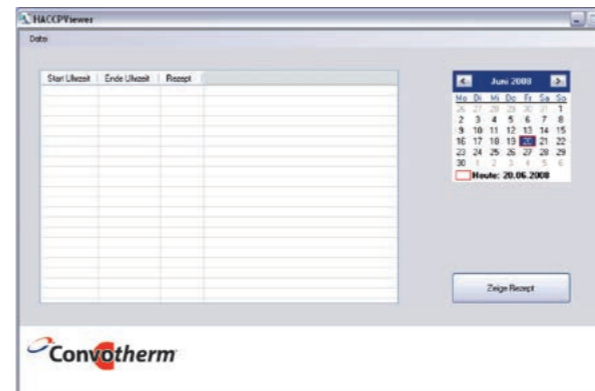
HACCPViewer

Datei

| Start Uhrzeit | Ende Uhrzeit | Rezept |
|---|---|---|
| | | |

Juni 2008

| Mo | Di | Mi | Do | Fr | Sa | So |
|---|---|---|---|---|---|---|
| 26 | 27 | 28 | 29 | 30 | 31 | 1 |
| 2 | 3 | 4 | 5 | 6 | 7 | 8 |
| 9 | 10 | 11 | 12 | 13 | 14 | 15 |
| 16 | 17 | 18 | 19 | 20 | 21 | 22 |
| 23 | 24 | 25 | 26 | 27 | 28 | 29 |
| 30 | 1 | 2 | 3 | 4 | 5 | 6 |

Heute: 20.06.2008

Zeige Rezept

Convotherm